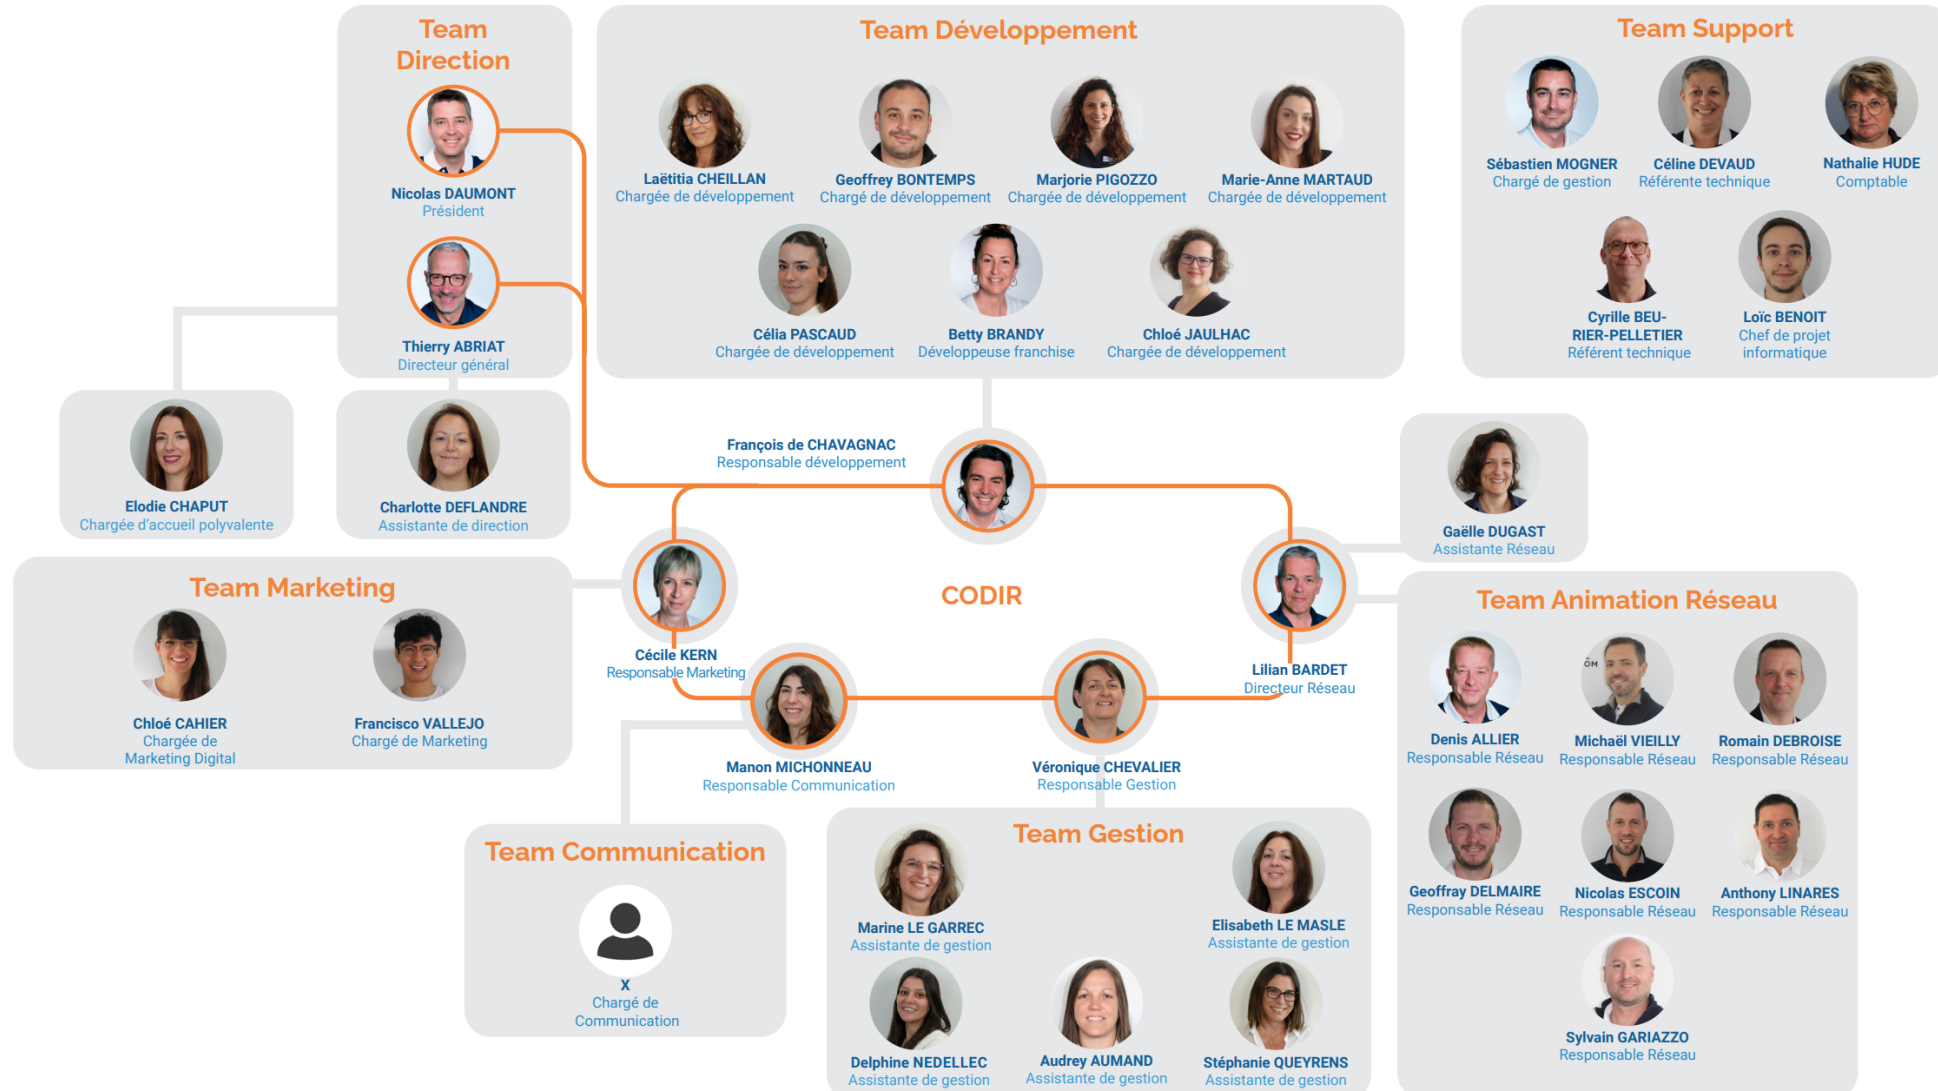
Team Direction

Nicolas DAUMONT
Président

Thierry ABRIAT
Directeur général

Team Développement

Laëtitia CHEILLAN
Chargée de développement

Geoffrey BONTEMPS
Chargé de développement

Marjorie PIGOZZO
Chargée de développement

Marie-Anne MARTAUD
Chargée de développement

Célia PASCAUD
Chargée de développement

Betty BRANDY
Développeuse franchise

Chloé JAULHAC
Chargée de développement

Team Support

Sébastien MOGNER
Chargé de gestion

Céline DEVAUD
Référente technique

Nathalie HUDE
Comptable

Cyrille BEU-RIER-PELLETIER
Référent technique

Loïc BENOIT
Chef de projet informatique

Elodie CHAPUT
Chargée d'accueil polyvalente

Charlotte DEFLANDRE
Assistante de direction

François de CHAVAGNAC
Responsable développement

Gaëlle DUGAST
Assistante Réseau

CODIR

Team Marketing

Chloé CAHIER
Chargée de Marketing Digital

Francisco VALLEJO
Chargé de Marketing

Cécile KERN
Responsable Marketing

Lilian BARDET
Directeur Réseau

Manon MICHONNEAU
Responsable Communication

Véronique CHEVALIER
Responsable Gestion

Team Animation Réseau

Denis ALLIER
Responsable Réseau

Michaël VIEILLY
Responsable Réseau

Romain DEBROISE
Responsable Réseau

Geoffray DELMAIRE
Responsable Réseau

Nicolas ESCOIN
Responsable Réseau

Anthony LINARES
Responsable Réseau

Sylvain GARIAZZO
Responsable Réseau

Team Communication

X
Chargé de Communication

Team Gestion

Marine LE GARREC
Assistante de gestion

Elisabeth LE MASLE
Assistante de gestion

Delphine NEDELLEC
Assistante de gestion

Audrey AUMAND
Assistante de gestion

Stéphanie QUEYRENS
Assistante de gestion